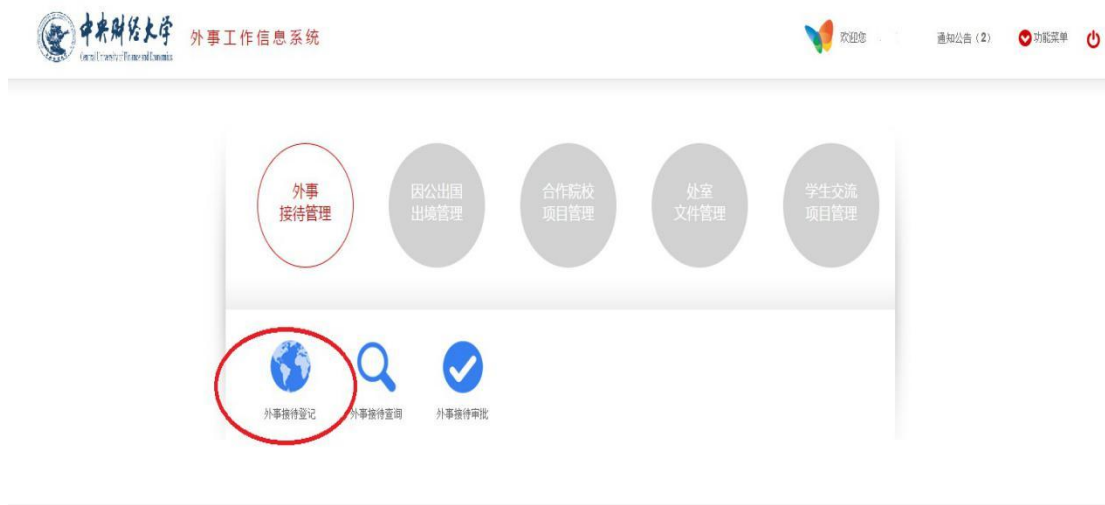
中央财经大学
Central University of Finance and Economics
外事工作信息系统

欢迎您

通知公告（2）

功能菜单

外事接待管理

因公出国出境管理

合作院校项目管理

处室文件管理

学生交流项目管理

外事接待登记

外事接待查询

外事接待审批